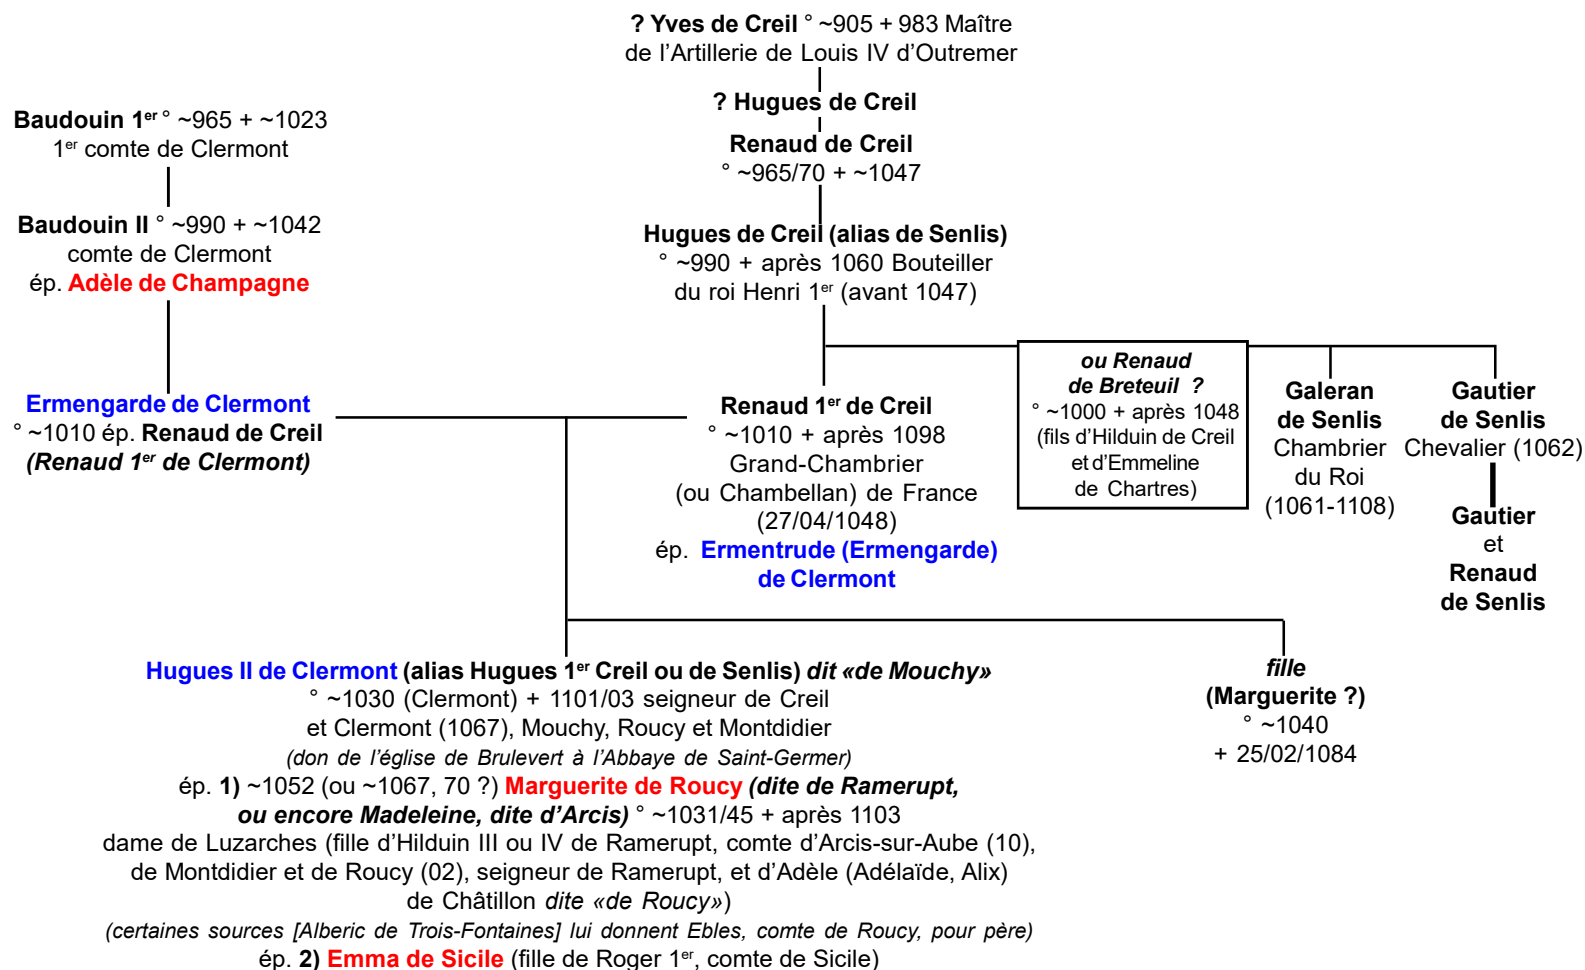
? Yves de Creil ° ~905 + 983 Maître de l'Artillerie de Louis IV d'Outremer

? Hugues de Creil

Renaud de Creil
° ~965/70 + ~1047

Hugues de Creil (alias de Senlis)
° ~990 + après 1060 Bouteiller du roi Henri 1$^{er}$ (avant 1047)

Baudouin 1$^{er}$ ° ~965 + ~1023
1$^{er}$ comte de Clermont

Baudouin II ° ~990 + ~1042
comte de Clermont
ép. Adèle de Champagne

Ermengarde de Clermont
° ~1010 ép. Renaud de Creil
(Renaud 1$^{er}$ de Clermont)

Renaud 1$^{er}$ de Creil
° ~1010 + après 1098
Grand-Chambrier
(ou Chambellan) de France
(27/04/1048)
ép. Ermentrude (Ermengarde) de Clermont

ou Renaud de Breteuil ?
° ~1000 + après 1048
(fils d'Hilduin de Creil et d'Emmeline de Chartres)

Galeran de Senlis
Chambrier du Roi
(1061-1108)

Gautier de Senlis
Chevalier (1062)

Gautier et Renaud de Senlis

Hugues II de Clermont (alias Hugues 1$^{er}$ Creil ou de Senlis) dit «de Mouchy»
° ~1030 (Clermont) + 1101/03 seigneur de Creil et Clermont (1067), Mouchy, Roucy et Montdidier
(don de l'église de Brulevert à l'Abbaye de Saint-Germer)
ép. 1) ~1052 (ou ~1067, 70 ?) Marguerite de Roucy (dite de Ramerupt, ou encore Madeleine, dite d'Arcis) ° ~1031/45 + après 1103
dame de Luzarches (fille d'Hilduin III ou IV de Ramerupt, comte d'Arcis-sur-Aube (10), de Montdidier et de Roucy (02), seigneur de Ramerupt, et d'Adèle (Adélaïde, Alix) de Châtillon dite «de Roucy»)
(certaines sources [Alberic de Trois-Fontaines] lui donnent Ebles, comte de Roucy, pour père)
ép. 2) Emma de Sicile (fille de Roger 1$^{er}$, comte de Sicile)

fille
(Marguerite ?)
° ~1040
+ 25/02/1084